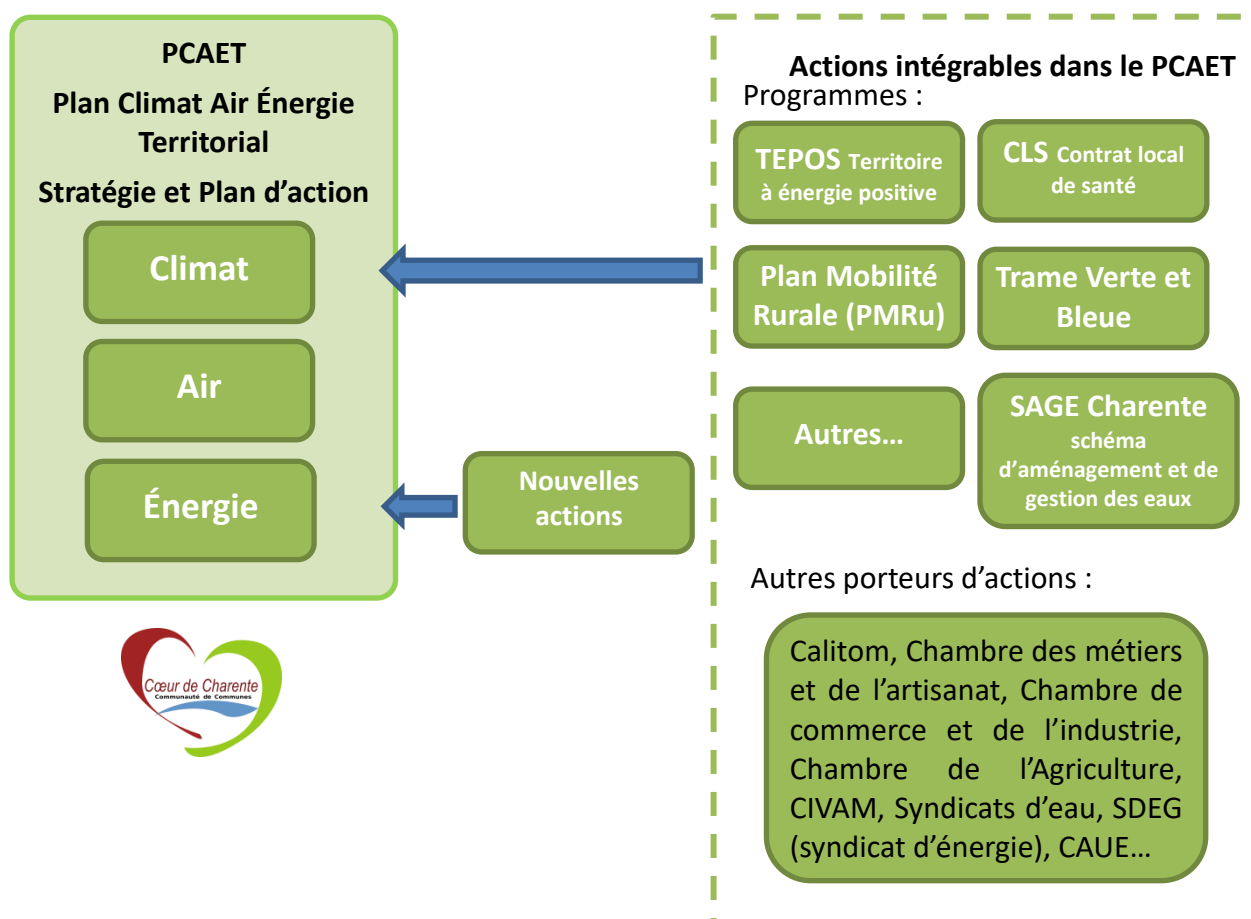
PCAET

Plan Climat Air Énergie Territorial

Stratégie et Plan d'action

Climat

Air

Énergie

Nouvelles actions

Cœur de Charente
Communauté de Communes

Actions intégrables dans le PCAET

Programmes :

TEPOS Territoire à énergie positive

CLS Contrat local de santé

Plan Mobilité Rurale (PMRu)

Trame Verte et Bleue

Autres…

SAGE Charente schéma d'aménagement et de gestion des eaux

Autres porteurs d'actions :

Calitom, Chambre des métiers et de l'artisanat, Chambre de commerce et de l'industrie, Chambre de l'Agriculture, CIVAM, Syndicats d'eau, SDEG (syndicat d'énergie), CAUE…